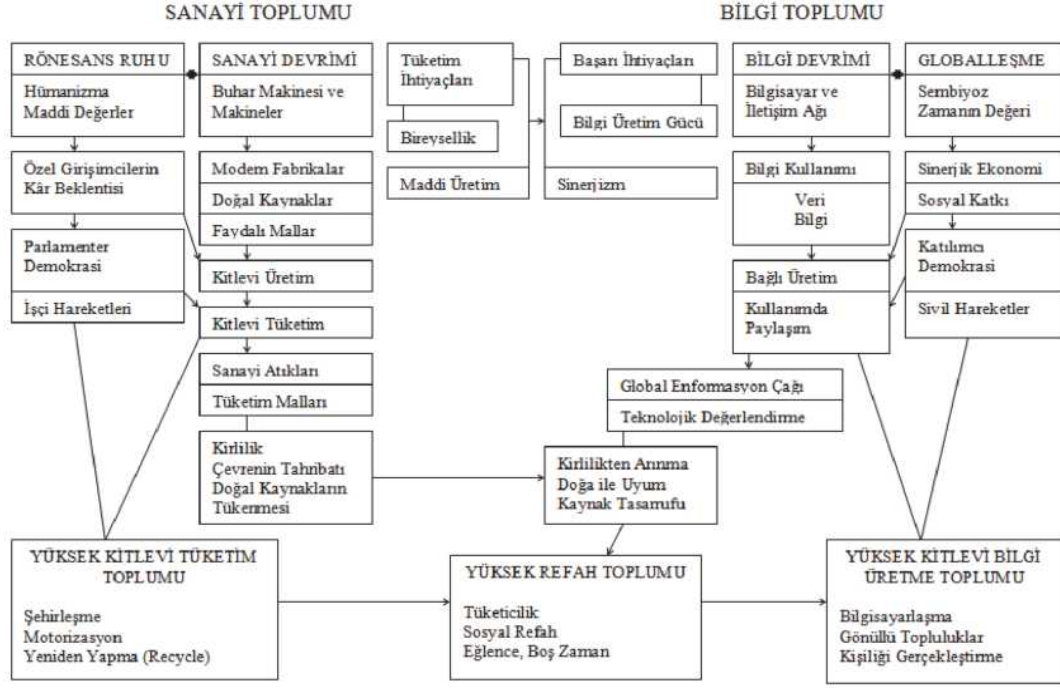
SANAYİ TOPLUMU

BİLGİ TOPLUMU

RÖNESANS RUHU

Hümanizma
Maddi Değerler

SANAYİ DEVRİMİ

Buhar Makinesi ve Makineler

Özel Girişimcilerin Kâr Beklentisi

Modem Fabrikalar

Doğal Kaynaklar

Faydalı Mallar

Parlamenter Demokrasi

Kitlevi Üretim

İşçi Hareketleri

Kitlevi Tüketim

Sanayi Atıkları

Tüketim Malları

Kirlilik
Çevrenin Tahribatı
Doğal Kaynakların Tükenmesi

Tüketim İhtiyaçları

Bireysellik

Maddi Üretim

Başarı İhtiyaçları

Bilgi Üretim Gücü

Sinerjizm

BİLGİ DEVRİMİ

Bilgisayar ve İletişim Ağı

GLOBALLEŞME

Sembiyoz
Zamanın Değeri

Bilgi Kullanımı

Veri
Bilgi

Sinerjik Ekonomi

Sosyal Katkı

Katılımcı Demokrasi

Bağlı Üretim

Kullanımda Paylaşım

Sivil Hareketler

Global Enformasyon Çağı

Teknolojik Değerlendirme

Kirlilikten Arınma
Doğa ile Uyum
Kaynak Tasarrufu

YÜKSEK KİTLEVİ TÜKETİM TOPLUMU

Şehirleşme
Motorizasyon
Yeniden Yapma (Recycle)

YÜKSEK REFAH TOPLUMU

Tüketicilik
Sosyal Refah
Eğlence, Boş Zaman

YÜKSEK KİTLEVİ BİLGİ ÜRETME TOPLUMU

Bilgisayarlaşma
Gönüllü Topluluklar
Kişiliği Gerçekleştirme